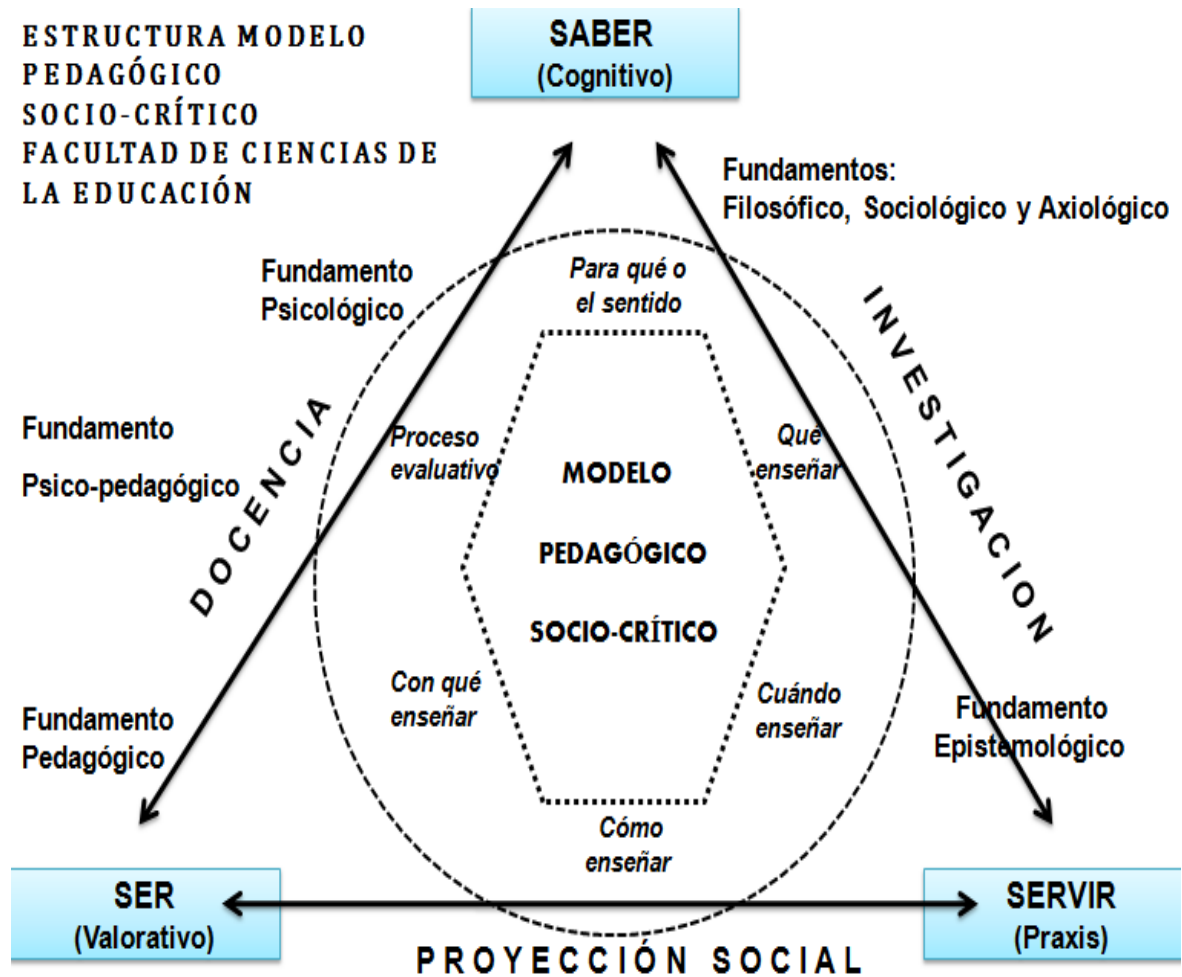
ESTRUCTURA MODELO PEDAGÓGICO SOCIO-CRÍTICO FACULTAD DE CIENCIAS DE LA EDUCACIÓN

SABER
(Cognitivo)

Fundamentos:
Filosófico, Sociológico y Axiológico

Fundamento
Psicológico

Para qué o el sentido

INVESTIGACION

Fundamento

Psico-pedagógico

DOCENCIA

Proceso evaluativo

MODELO

PEDAGÓGICO

SOCIO-CRÍTICO

Qué enseñar

Con qué enseñar

Cuándo enseñar

Fundamento
Pedagógico

Fundamento
Epistemológico

Cómo enseñar

SER
(Valorativo)

SERVIR
(Praxis)

PROYECCIÓN SOCIAL